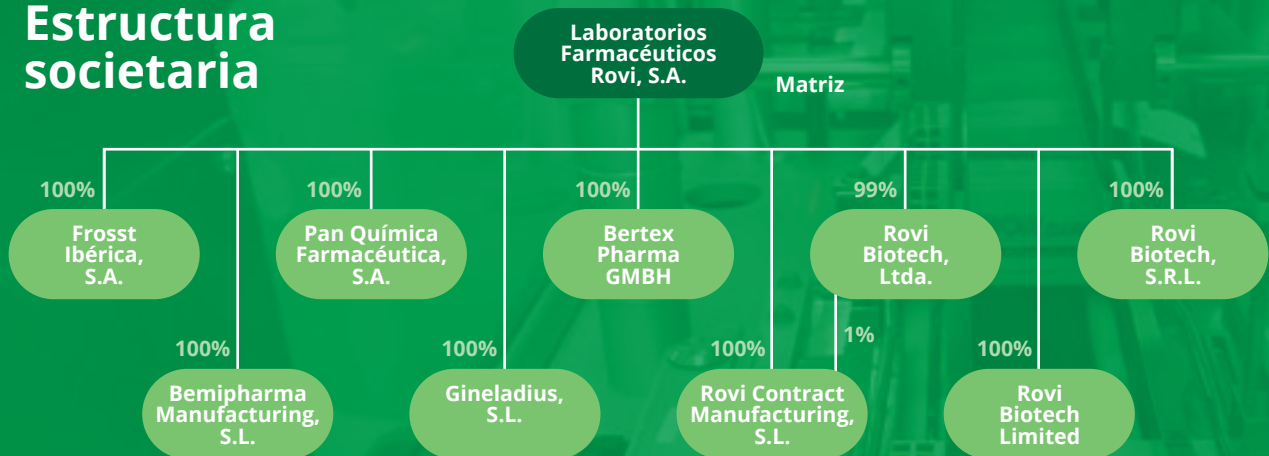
Estructura societaria

Laboratorios Farmacéuticos Rovi, S.A.

Matriz

100%
Frosst Ibérica, S.A.

100%
Bemipharma Manufacturing, S.L.

100%
Pan Química Farmacéutica, S.A.

100%
Gineladius, S.L.

100%
Bertex Pharma GMBH

100%
Rovi Contract Manufacturing, S.L.

99%
Rovi Biotech, Ltda.

1%

100%
Rovi Biotech Limited

100%
Rovi Biotech, S.R.L.